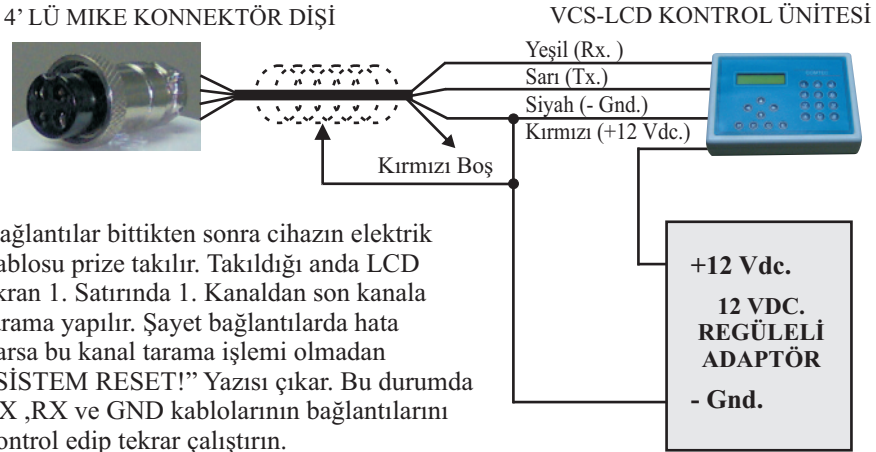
4' LÜ MIKE KONNEKTÖR DİŞİ

VCS-LCD KONTROL ÜNİTESİ

Yeşil (Rx. )
Sarı (Tx.)
Siyah (- Gnd.)
Kırmızı (+12 Vdc.)

Kırmızı Boş

+12 Vdc.
12 VDC. REGÜLELİ ADAPTÖR
- Gnd.

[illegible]ağlantılar bittikten sonra cihazın elektrik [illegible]ablosu prize takılır. Takıldığı anda LCD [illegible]kran 1. Satırında 1. Kanaldan son kanala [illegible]arama yapılır. Şayet bağlantılarda hata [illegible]arsa bu kanal tarama işlemi olmadan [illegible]SİSTEM RESET!" Yazısı çıkar. Bu durumda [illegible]X ,RX ve GND kablolarının bağlantılarını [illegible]ontrol edip tekrar çalıştırın.